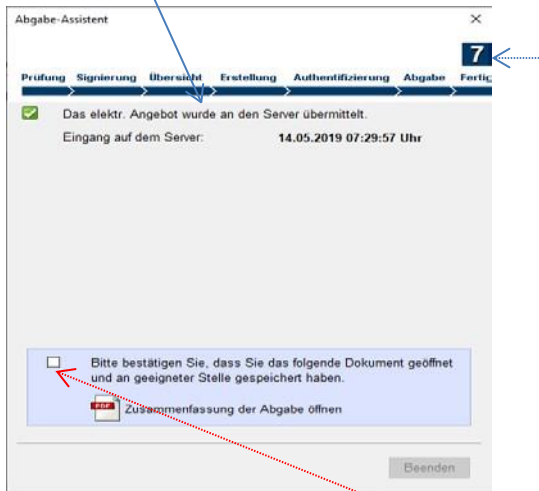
Abgabe-Assistent

×

7

Prüfung Signierung Übersicht Erstellung Authentifizierung Abgabe Fertig

Das elektr. Angebot wurde an den Server übermittelt.

Eingang auf dem Server: 14.05.2019 07:29:57 Uhr

Bitte bestätigen Sie, dass Sie das folgende Dokument geöffnet und an geeigneter Stelle gespeichert haben.

PDF Zusammenfassung der Abgabe öffnen

Beenden